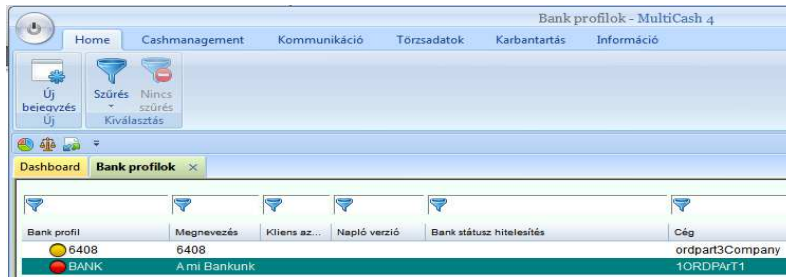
Bank profilok - MultiCash 4

Home Cashmanagement Kommunikáció Törzsadatok Karbantartás Információ

Új bejegyzés
Új

Szűrés Nincs szűrés
Kiválasztás

Dashboard Bank profilok ×

| Bank profil | Megnevezés | Kliens az... | Napló verzió | Bank státusz hitelesítés | Cég |
|---|---|---|---|---|---|
| 6408 | 6408 | | | | ordpart3Company |
| BANK | A mi Bankunk | | | | 1ORDPArT1 |